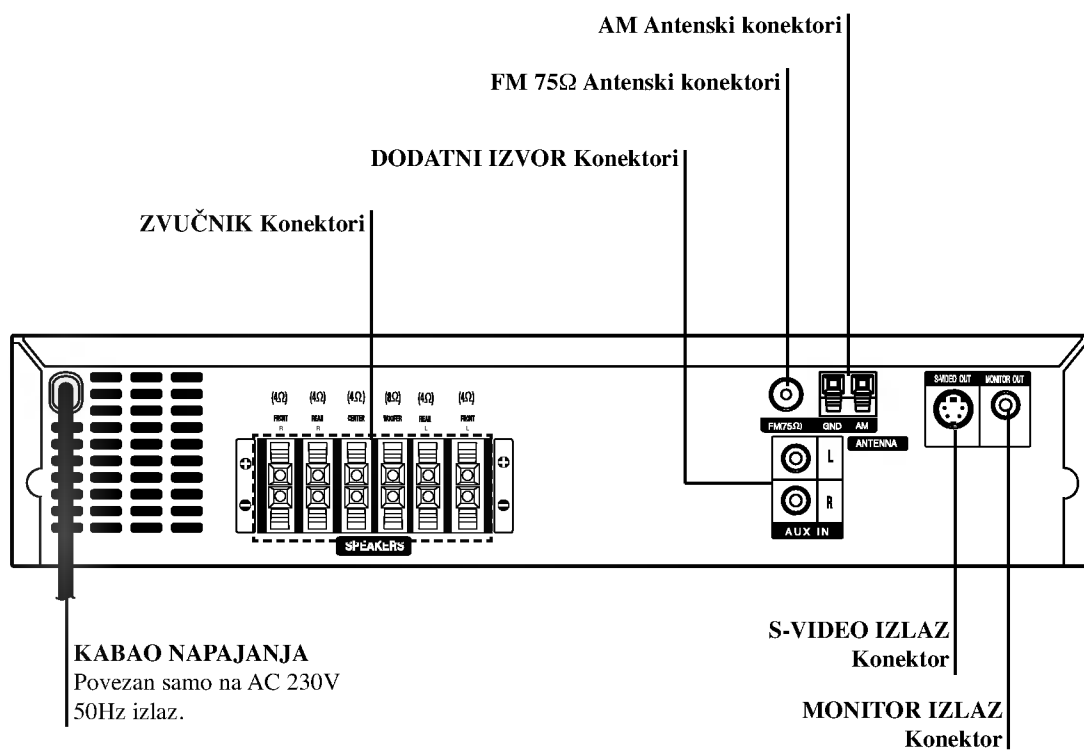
AM Antenski konektori

FM 75Ω Antenski konektori

DODATNI IZVOR Konektori

ZVUČNIK Konektori

(4Ω) FRONT R (4Ω) REAR R (4Ω) CENTER (8Ω) WOOFER (4Ω) REAR L (4Ω) FRONT L

SPEAKERS

FM(75Ω) GND AM

ANTENNA

S-VIDEO OUT MONITOR OUT

L

R

AUX IN

KABAO NAPAJANJA
Povezan samo na AC 230V 50Hz izlaz.

S-VIDEO IZLAZ Konektor

MONITOR IZLAZ Konektor